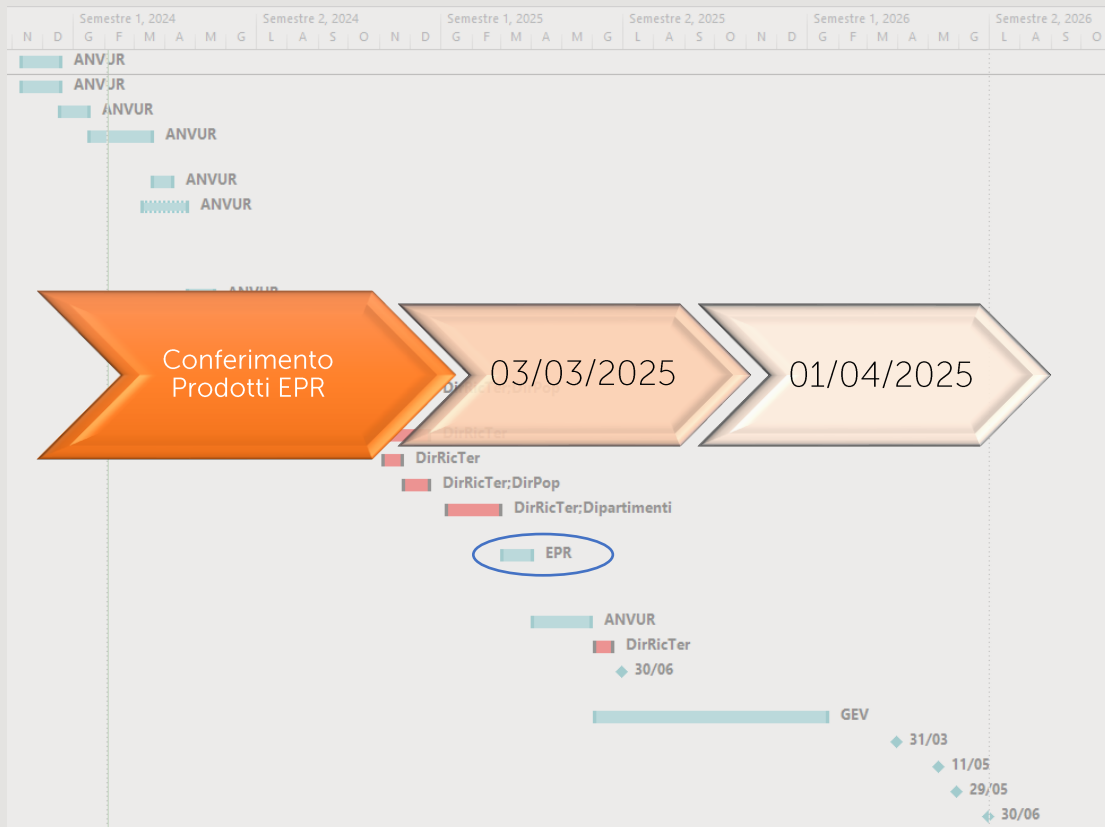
Semestre 1, 2024 | Semestre 2, 2024 | Semestre 1, 2025 | Semestre 2, 2025 | Semestre 1, 2026 | Semestre 2, 2026

N D G F M A M G L A S O N D G F M A M G L A S O N D G F M A M G L A S O

ANVUR
ANVUR
ANVUR
ANVUR
ANVUR
ANVUR
ANVUR

Conferimento Prodotti EPR

03/03/2025

01/04/2025

DirRicTer
DirRicTer
DirRicTer;DirPop
DirRicTer;Dipartimenti
EPR
ANVUR
DirRicTer
30/06
GEV
31/03
11/05
29/05
30/06